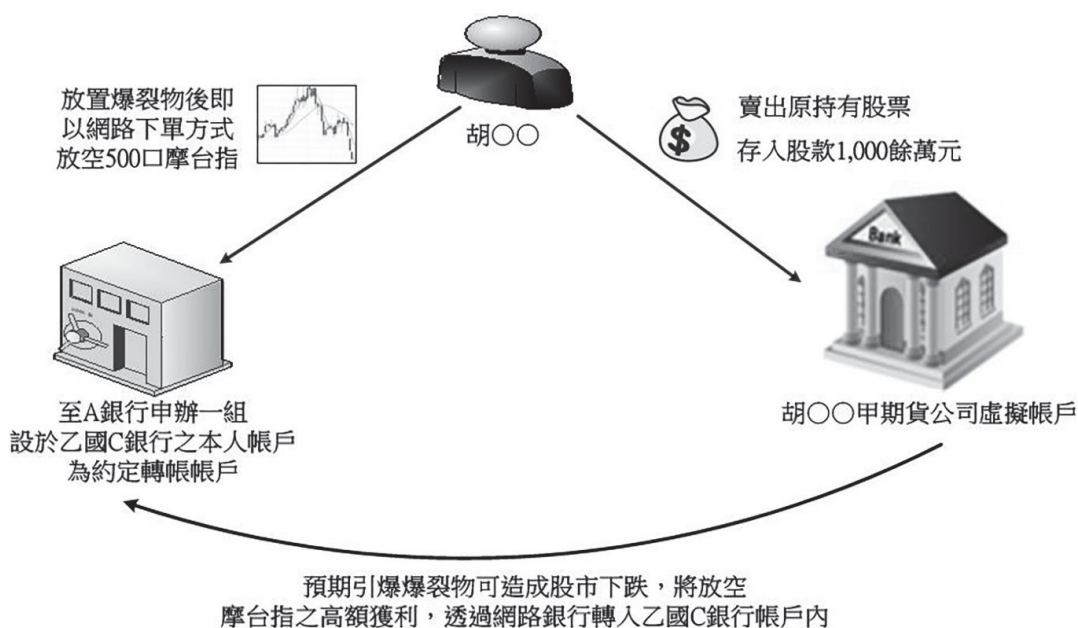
放置爆裂物後即
以網路下單方式
放空500口摩台指

胡○○

賣出原持有股票
存入股款1,000餘萬元

Bank

至A銀行申辦一組
設於乙國C銀行之本人帳戶
為約定轉帳帳戶

胡○○甲期貨公司虛擬帳戶

預期引爆爆裂物可造成股市下跌，將放空
摩台指之高額獲利，透過網路銀行轉入乙國C銀行帳戶內